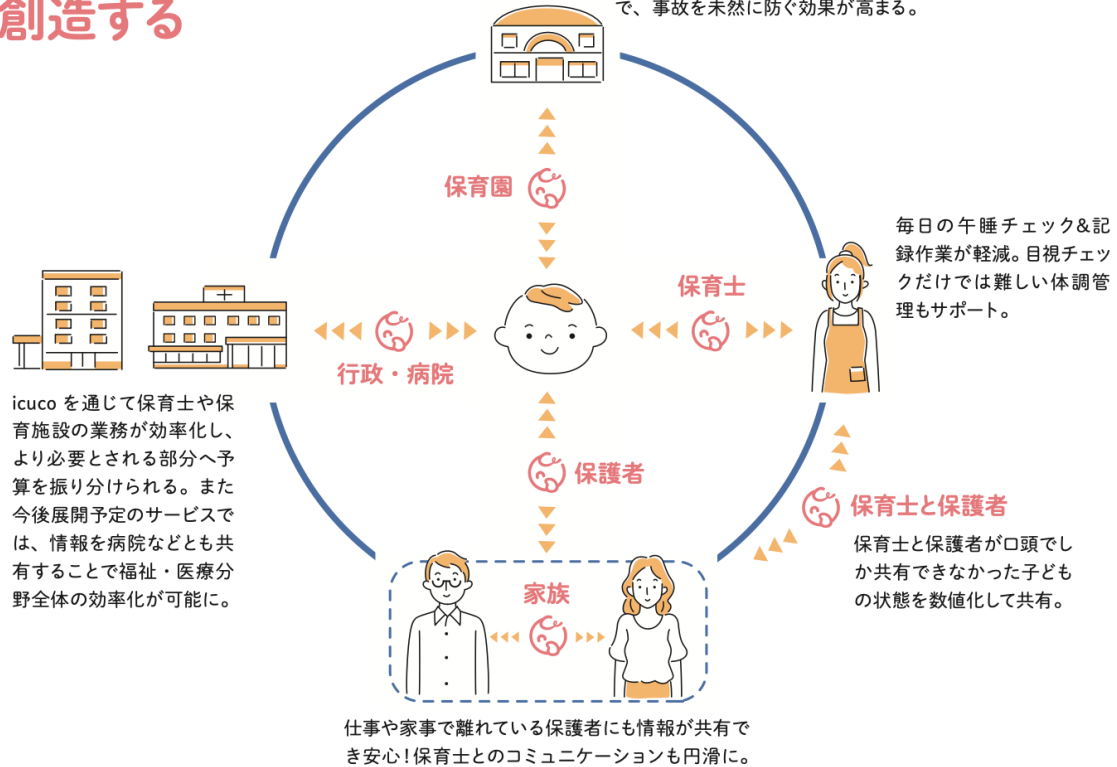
創造する

で、事故を未然に防ぐ効果が高まる。

保育園

毎日の午睡チェック&記録作業が軽減。目視チェックだけでは難しい体調管理もサポート。

保育士

行政・病院

icuco を通じて保育士や保育施設の業務が効率化し、より必要とされる部分へ予算を振り分けられる。また今後展開予定のサービスでは、情報を病院などとも共有することで福祉・医療分野全体の効率化が可能に。

保護者

保育士と保護者

保育士と保護者が口頭でしか共有できなかった子どもの状態を数値化して共有。

家族

仕事や家事で離れている保護者にも情報が共有でき安心!保育士とのコミュニケーションも円滑に。